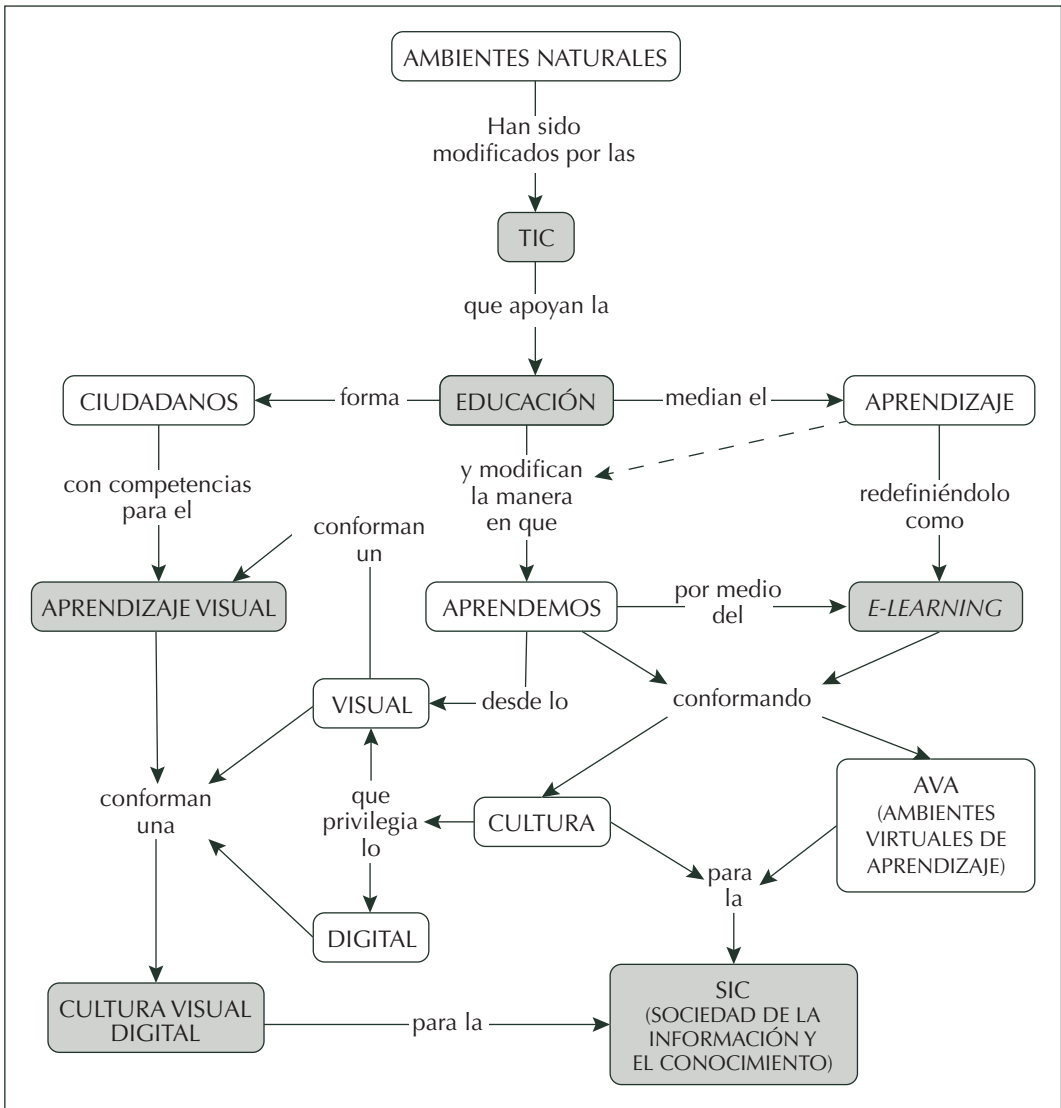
AMBIENTES NATURALES

Han sido modificados por las

TIC

que apoyan la

CIUDADANOS

forma

EDUCACIÓN

median el

APRENDIZAJE

con competencias para el

y modifican la manera en que

redefiniéndolo como

conforman un

APRENDIZAJE VISUAL

APRENDEMOS

por medio del

*E-LEARNING*

VISUAL

desde lo

conformando

conforman una

que privilegia lo

CULTURA

AVA (AMBIENTES VIRTUALES DE APRENDIZAJE)

para la

DIGITAL

CULTURA VISUAL DIGITAL

para la

SIC (SOCIEDAD DE LA INFORMACIÓN Y EL CONOCIMIENTO)